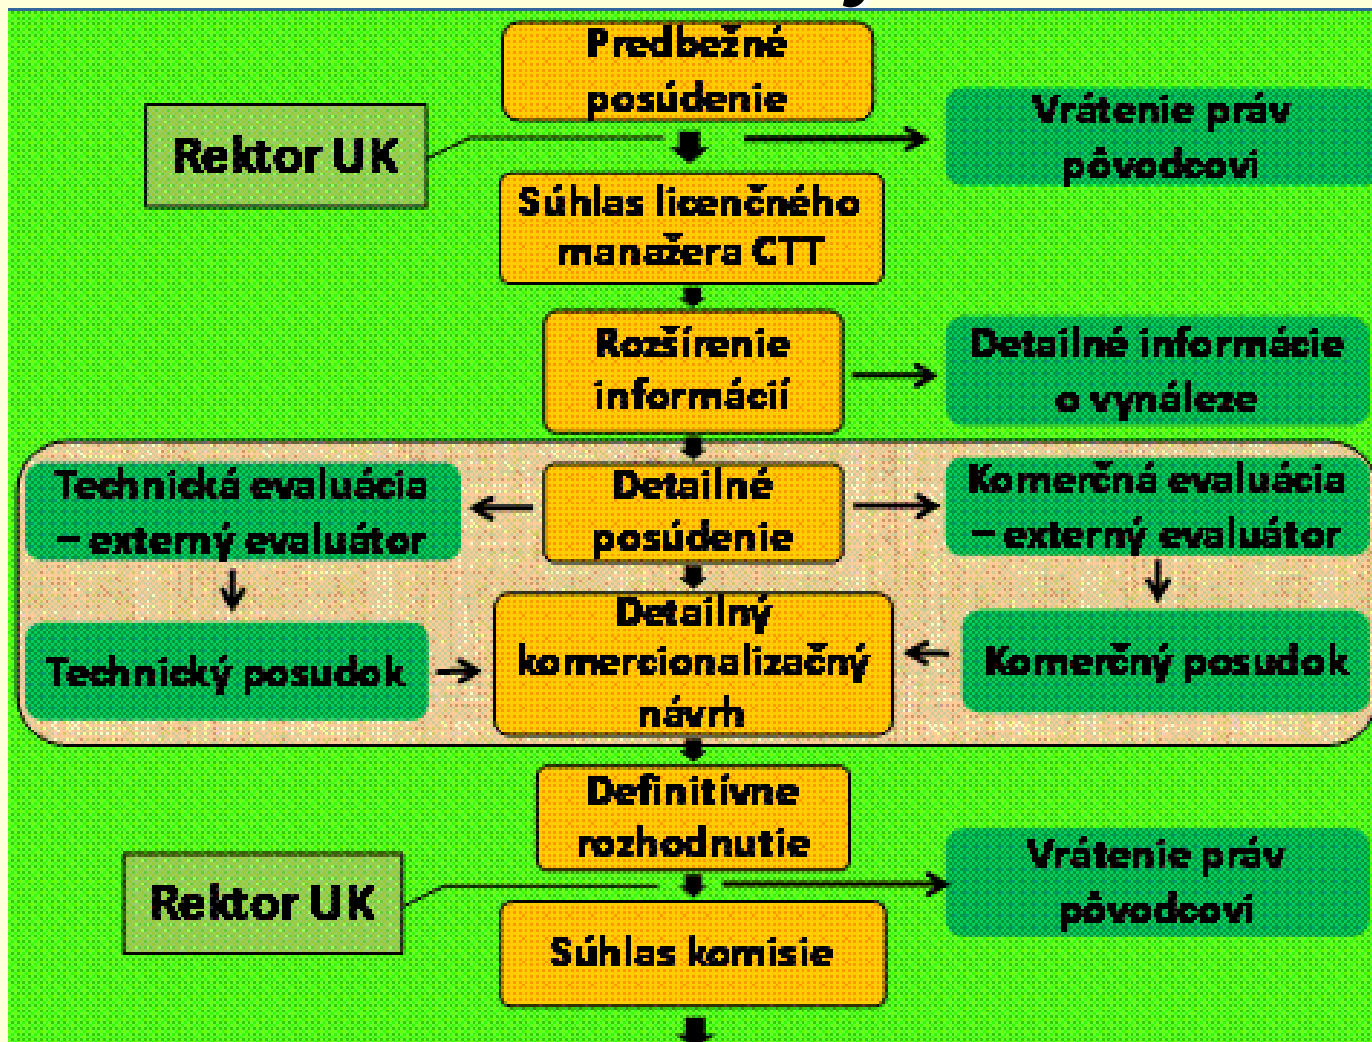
Predbežné posúdenie

Rektor UK

Vrátenie práv pôvodcovi

Súhlas licenčného manažera CTT

Rozšírenie informácií

Detailné informácie o vynáleze

Technická evaluácia – externý evaluátor

Detailné posúdenie

Komerčná evaluácia – externý evaluátor

Technický posudok

Detailný komercionalizačný návrh

Komerčný posudok

Definitívne rozhodnutie

Rektor UK

Vrátenie práv pôvodcovi

Súhlas komisie